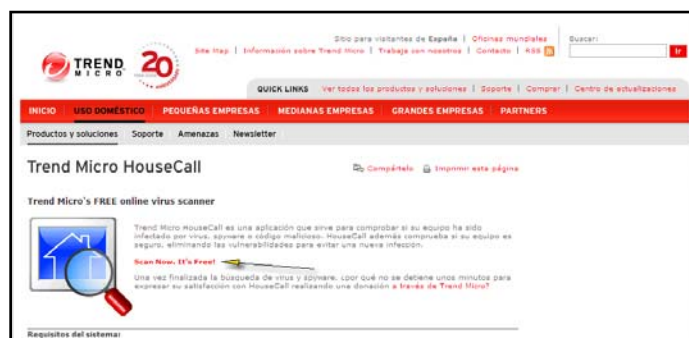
TREND MICRO 20

Sitio para visitantes de España | Oficinas mundiales
Site Map | Información sobre Trend Micro | Trabaje con nosotros | Contacto | RSS

Buscar:
Ir

QUICK LINKS Ver todos los productos y soluciones | Soporte | Comprar | Centro de actualizaciones

INICIO | USO DOMÉSTICO | PEQUEÑAS EMPRESAS | MEDIANAS EMPRESAS | GRANDES EMPRESAS | PARTNERS

Productos y soluciones | Soporte | Amenazas | Newsletter

Trend Micro HouseCall

Compártelo | Imprimir esta página

Trend Micro's FREE online virus scanner

Trend Micro HouseCall es una aplicación que sirve para comprobar si su equipo ha sido infectado por virus, spyware o código malicioso. HouseCall además comprueba si su equipo es seguro, eliminando las vulnerabilidades para evitar una nueva infección.

Scan Now. It's Free!

Una vez finalizada la búsqueda de virus y spyware. ¿por qué no se detiene unos minutos para expresar su satisfacción con HouseCall realizando una donación a través de Trend Micro?

Requisitos del sistema: